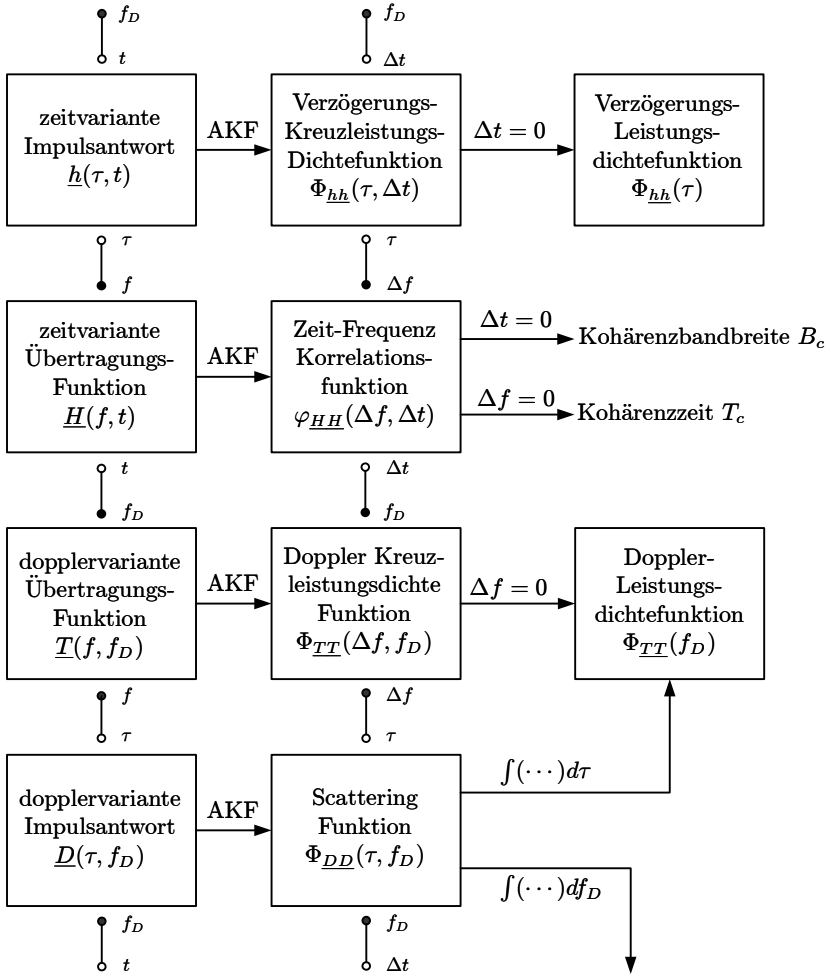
$f_D$
$t$

$f_D$
$\Delta t$

zeitvariante Impulsantwort $\underline{h}(\tau,t)$

AKF

Verzögerungs-Kreuzleistungs-Dichtefunktion $\Phi_{\underline{hh}}(\tau,\Delta t)$

$\Delta t=0$

Verzögerungs-Leistungs-dichtefunktion $\Phi_{\underline{hh}}(\tau)$

$\tau$
$f$

$\tau$
$\Delta f$

zeitvariante Übertragungs-Funktion $\underline{H}(f,t)$

AKF

Zeit-Frequenz Korrelations-funktion $\varphi_{\underline{HH}}(\Delta f,\Delta t)$

$\Delta t=0$
Kohärenzbandbreite $B_c$

$\Delta f=0$
Kohärenzzeit $T_c$

$t$
$f_D$

$\Delta t$
$f_D$

dopplervariante Übertragungs-Funktion $\underline{T}(f,f_D)$

AKF

Doppler Kreuz-leistungsdichte Funktion $\Phi_{\underline{TT}}(\Delta f,f_D)$

$\Delta f=0$

Doppler-Leistungs-dichtefunktion $\Phi_{\underline{TT}}(f_D)$

$f$
$\tau$

$\Delta f$
$\tau$

dopplervariante Impulsantwort $\underline{D}(\tau,f_D)$

AKF

Scattering Funktion $\Phi_{\underline{DD}}(\tau,f_D)$

$\int(\cdots)d\tau$

$\int(\cdots)df_D$

$f_D$
$t$

$f_D$
$\Delta t$